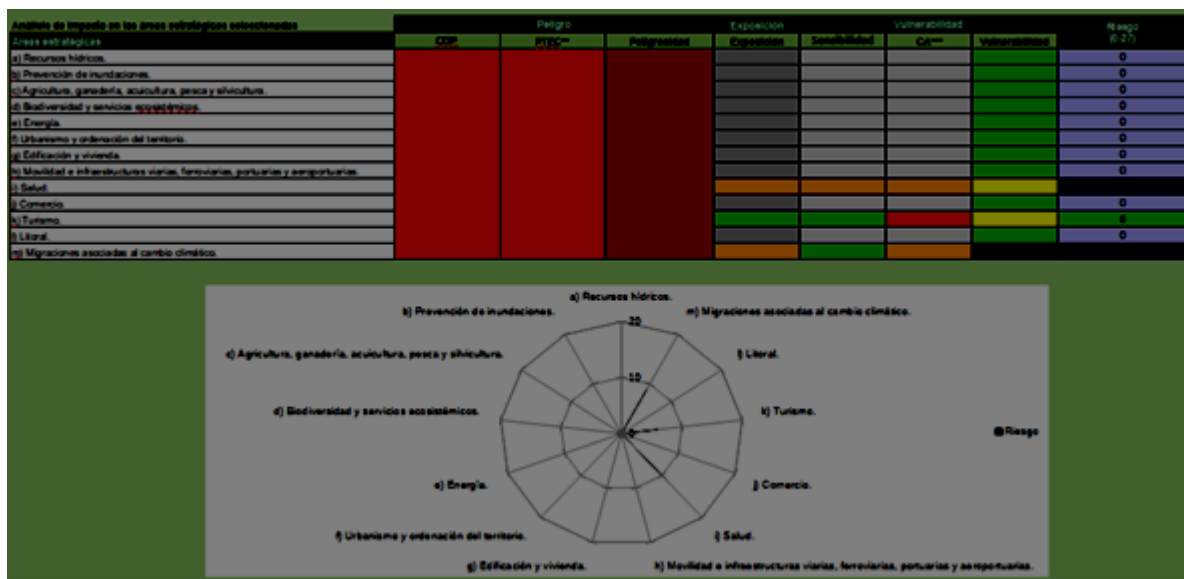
Análisis de impacto en las áreas estratégicas seleccionadas

| Áreas estratégicas | Peligro: CDP | Peligro: PTEC** | Peligro: Peligrosidad | Exposición: Exposición | Vulnerabilidad: Sensibilidad | Vulnerabilidad: CA*** | Vulnerabilidad: Vulnerabilidad | Riesgo (0-27) |
|---|---|---|---|---|---|---|---|---|
| a) Recursos hídricos. | | | | | | | | 0 |
| b) Prevención de inundaciones. | | | | | | | | 0 |
| c) Agricultura, ganadería, acuicultura, pesca y silvicultura. | | | | | | | | 0 |
| d) Biodiversidad y servicios ecosistémicos. | | | | | | | | 0 |
| e) Energía. | | | | | | | | 0 |
| f) Urbanismo y ordenación del territorio. | | | | | | | | 0 |
| g) Edificación y vivienda. | | | | | | | | 0 |
| h) Movilidad e infraestructuras viarias, ferroviarias, portuarias y aeroportuarias. | | | | | | | | 0 |
| i) Salud. | | | | | | | | |
| j) Comercio. | | | | | | | | 0 |
| k) Turismo. | | | | | | | | 6 |
| l) Litoral. | | | | | | | | 0 |
| m) Migraciones asociadas al cambio climático. | | | | | | | | |

a) Recursos hídricos.
m) Migraciones asociadas al cambio climático.
b) Prevención de inundaciones.
20
c) Agricultura, ganadería, acuicultura, pesca y silvicultura.
l) Litoral.
10
d) Biodiversidad y servicios ecosistémicos.
k) Turismo.
0
Riesgo
e) Energía.
j) Comercio.
f) Urbanismo y ordenación del territorio.
i) Salud.
g) Edificación y vivienda.
h) Movilidad e infraestructuras viarias, ferroviarias, portuarias y aeroportuarias.